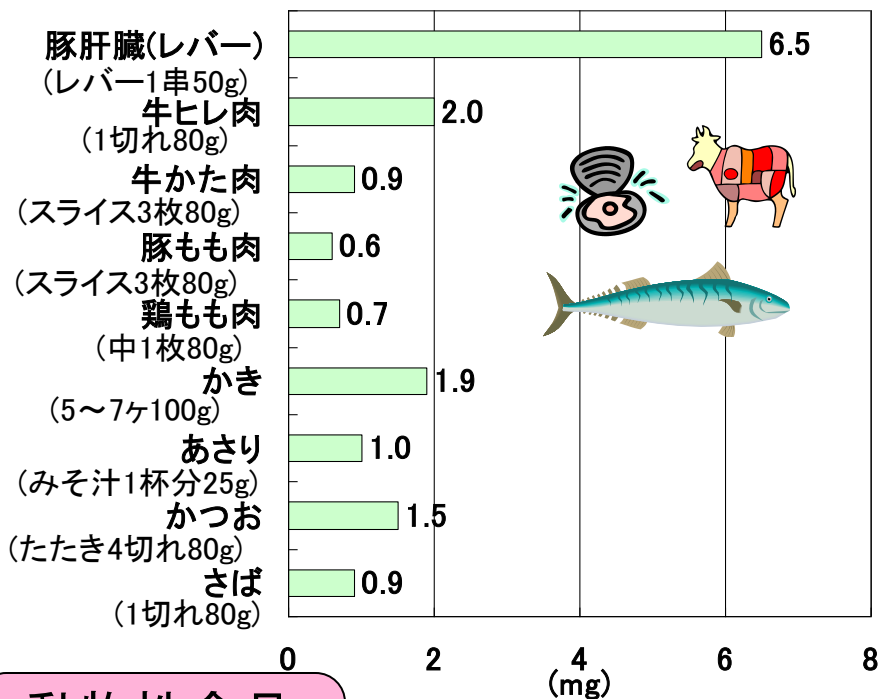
豚肝臓(レバー)
(レバー1串50g)
牛ヒレ肉
(1切れ80g)
牛かた肉
(スライス3枚80g)
豚もも肉
(スライス3枚80g)
鶏もも肉
(中1枚80g)
かき
(5～7ケ100g)
あさり
(みそ汁1杯分25g)
かつお
(たたき4切れ80g)
さば
(1切れ80g)

| 食品 | 値 |
|---|---|
| 豚肝臓(レバー) | 6.5 |
| 牛ヒレ肉 | 2.0 |
| 牛かた肉 | 0.9 |
| 豚もも肉 | 0.6 |
| 鶏もも肉 | 0.7 |
| かき | 1.9 |
| あさり | 1.0 |
| かつお | 1.5 |
| さば | 0.9 |

0 2 4 6 8
(mg)

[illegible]